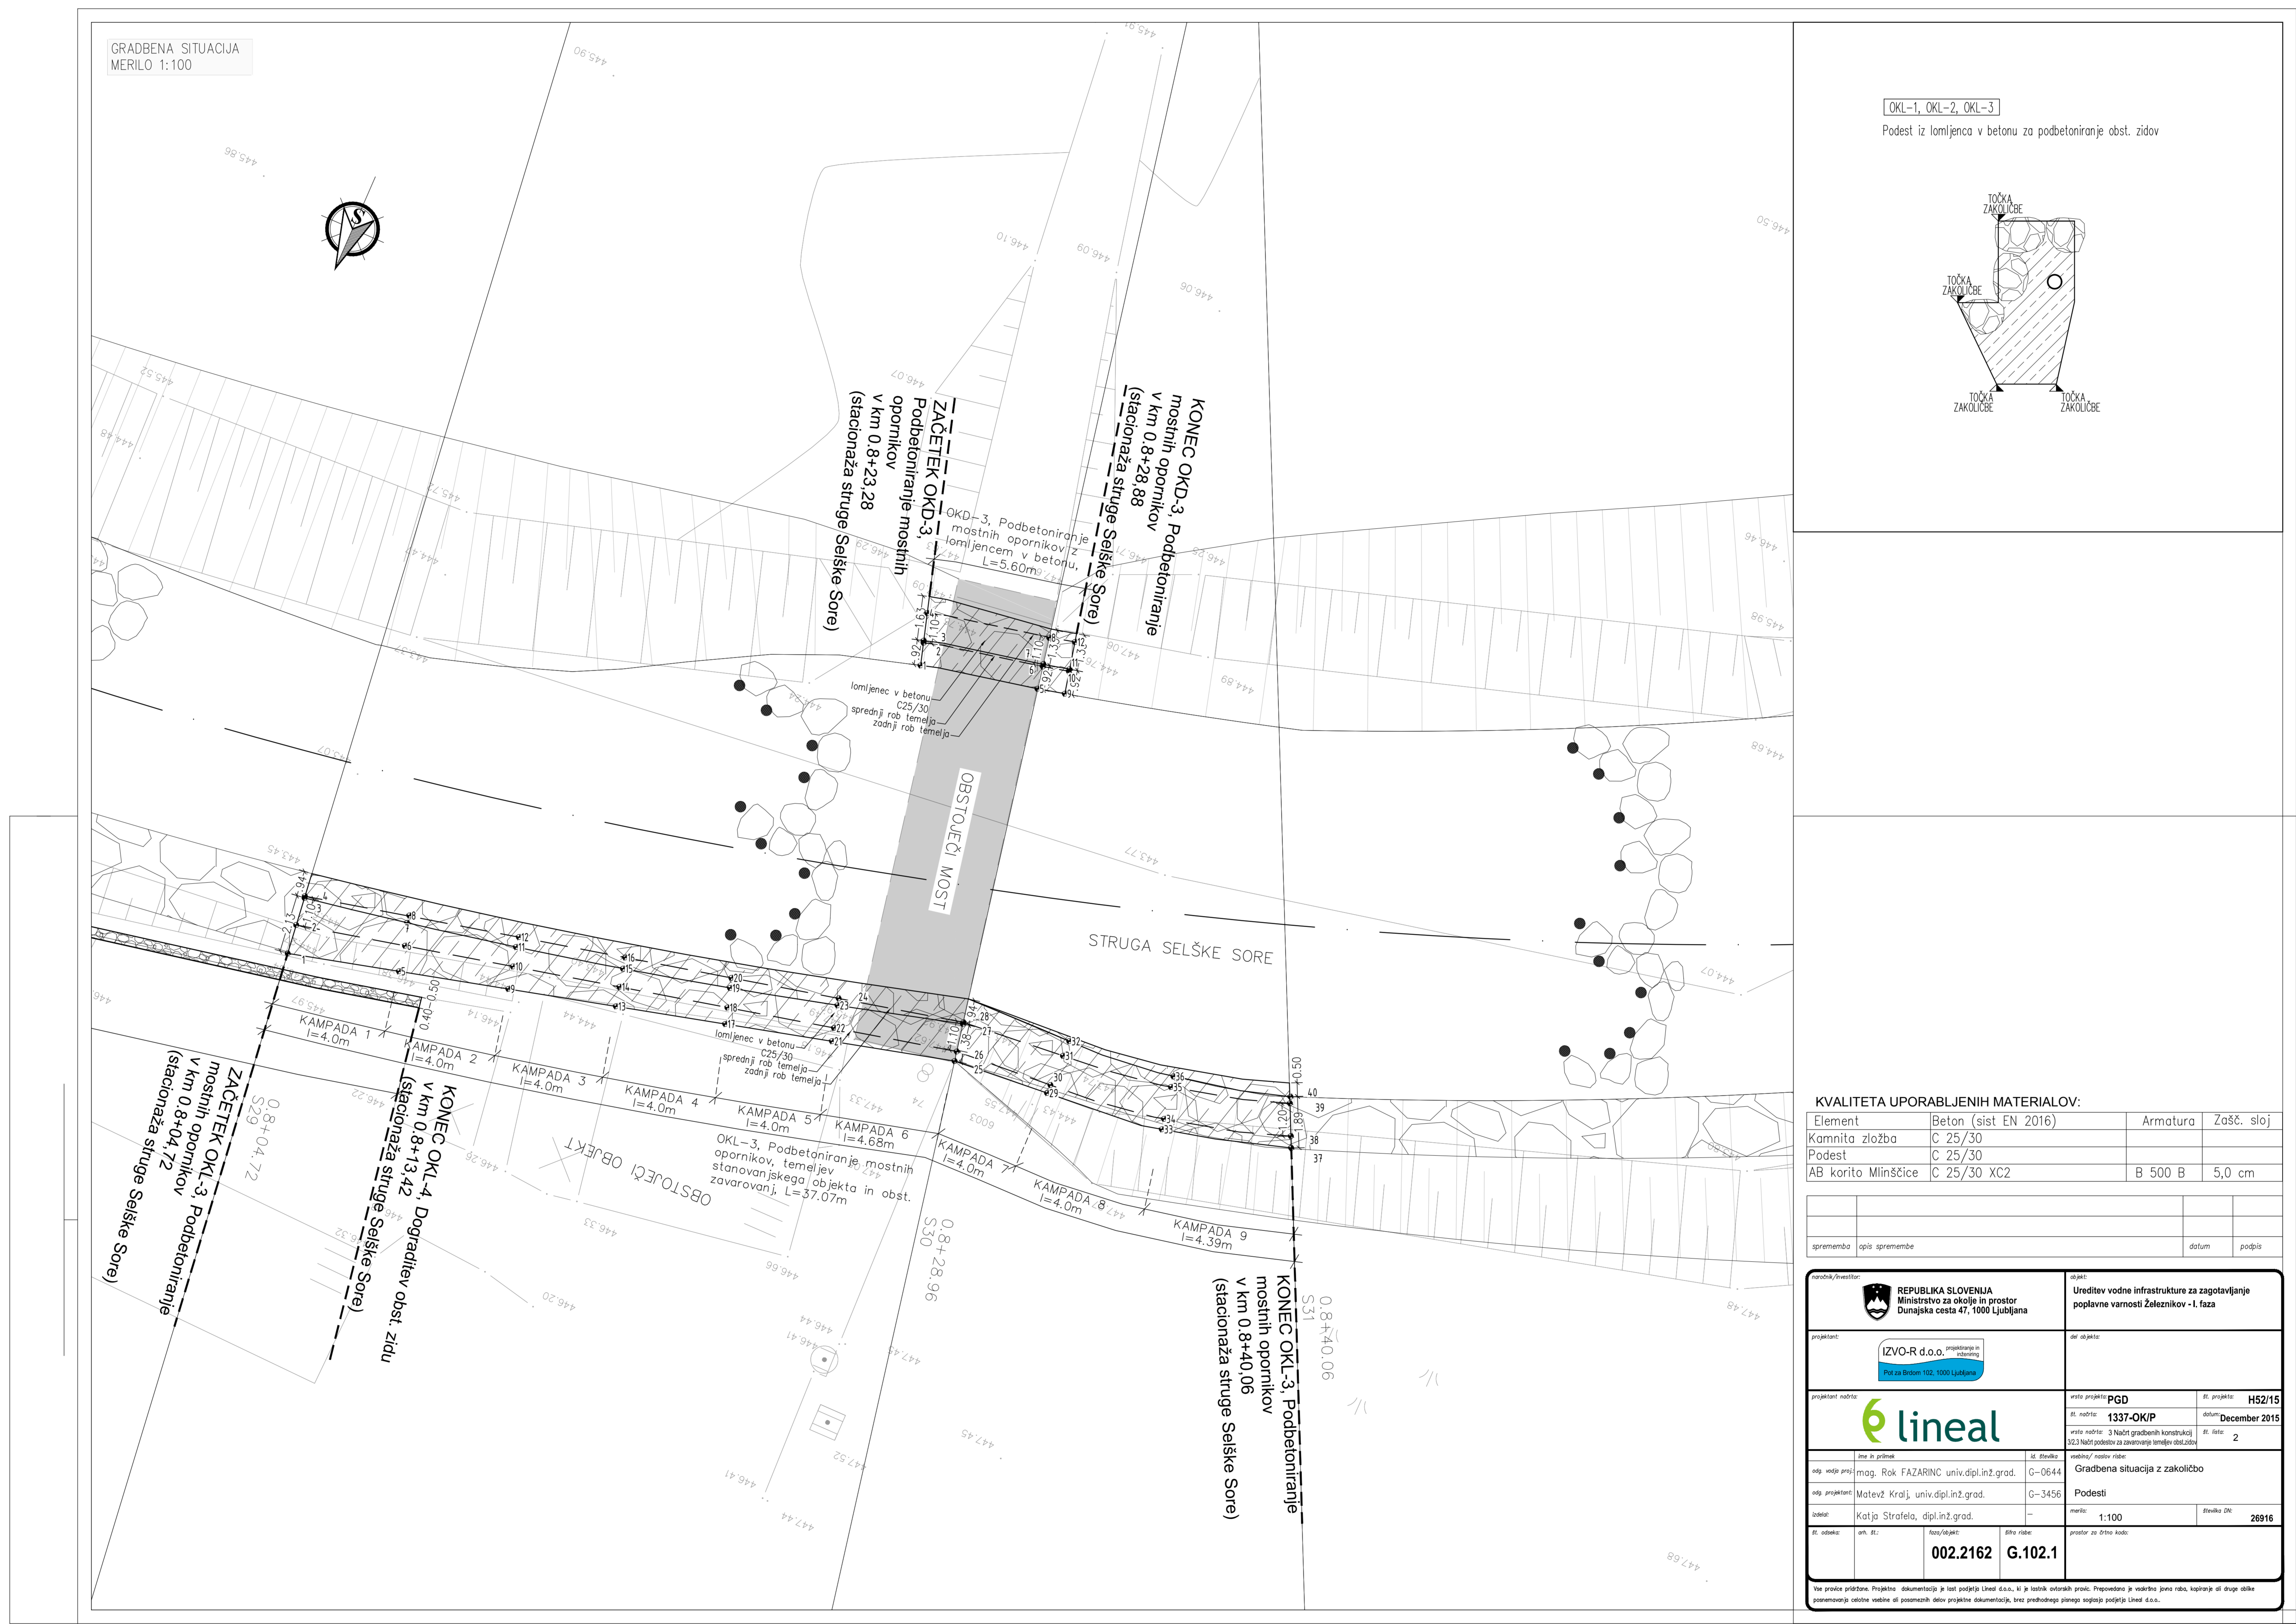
GRADBENA SITUACIJA
MERILO 1:100

OKL-1, OKL-2, OKL-3
Podest iz lomljenca v betonu za podbetoniranje obst. zidov

TOČKA ZAKOLIČBE
TOČKA ZAKOLIČBE
TOČKA ZAKOLIČBE
TOČKA ZAKOLIČBE

ZAČETEK OKD-3, Podbetoniranje mostnih opornikov v km 0.8+23,28 (stacionaža struge Selške Sore)

KONEC OKD-3, Podbetoniranje mostnih opornikov v km 0.8+28,88 (stacionaža struge Selške Sore)

OKD-3, Podbetoniranje mostnih opornikov z lomljencem v betonu, L=5.60m

lomljenec v betonu C25/30
sprednji rob temelja
zadnji rob temelja

OBSTOJEČI MOST

STRUGA SELŠKE SORE

KAMPADA 1 l=4.0m
KAMPADA 2 l=4.0m
KAMPADA 3 l=4.0m
KAMPADA 4 l=4.0m
KAMPADA 5 l=4.0m
KAMPADA 6 l=4.68m
KAMPADA 7 l=4.0m
KAMPADA 8 l=4.0m
KAMPADA 9 l=4.39m

lomljenec v betonu C25/30
sprednji rob temelja
zadnji rob temelja

OKL-3, Podbetoniranje mostnih opornikov, temeljev stanovanjskega objekta in obst. zavarovanj, L=37.07m

OBSTOJEČI OBJEKT

ZAČETEK OKL-3, Podbetoniranje mostnih opornikov v km 0.8+04,72 (stacionaža struge Selške Sore)

KONEC OKL-4, Dograditev obst. zidu v km 0.8+13,42 (stacionaža struge Selške Sore)

KONEC OKL-3, Podbetoniranje mostnih opornikov v km 0.8+40,06 (stacionaža struge Selške Sore)

S29 0.8+04.72
S30 0.8+28.96
S31 0.8+40.06

KVALITETA UPORABLJENIH MATERIALOV:

| Element | Beton (sist EN 2016) | Armatura | Zašč. sloj |
|---|---|---|---|
| Kamnita zložba | C 25/30 | | |
| Podest | C 25/30 | | |
| AB korito Mlinščice | C 25/30 XC2 | B 500 B | 5,0 cm |

sprememba | opis spremembe | datum | podpis

naročnik/investitor: REPUBLIKA SLOVENIJA Ministrstvo za okolje in prostor Dunajska cesta 47, 1000 Ljubljana
objekt: Ureditev vodne infrastrukture za zagotavljanje poplavne varnosti Železnikov - I. faza
projektant: IZVO-R d.o.o. projektiranje in inženiring Pot za Brdom 102, 1000 Ljubljana
del objekta:
projektant načrta: lineal
vrsta projekta: PGD
št. projekta: H52/15
št. načrta: 1337-OK/P
datum: December 2015
vrsta načrta: 3 Načrt gradbenih konstrukcij 3/2.3 Načrt podestov za zavarovanje temeljev obst.zidov
št. lista: 2
ime in priimek | id. številka
odg. vodja proj.: mag. Rok FAZARINC univ.dipl.inž.grad. G-0644
odg. projektant: Matevž Kralj, univ.dipl.inž.grad. G-3456
izdelal: Katja Strafela, dipl.inž.grad. –
vsebina/ naslov risbe: Gradbena situacija z zakoličbo
Podesti
merilo: 1:100
številka DN: 26916
št. odseka: | arh. št.: | faza/objekt: 002.2162 | šifra risbe: G.102.1
prostor za črtno kodo:

Vse pravice pridržane. Projektna dokumentacija je last podjetja Lineal d.o.o., ki je lastnik avtorskih pravic. Prepovedana je vsakršna javna raba, kopiranje ali druge oblike posnemovanja celotne vsebine ali posameznih delov projektne dokumentacije, brez predhodnega pisnega soglasja podjetja Lineal d.o.o..